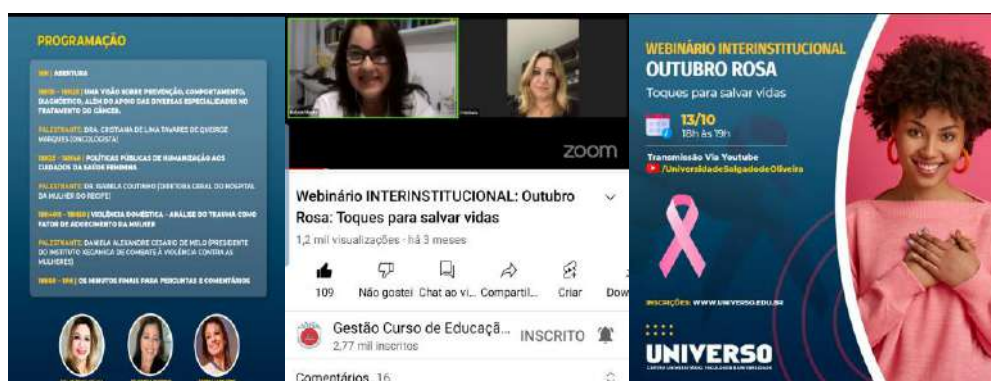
PROGRAMAÇÃO

18H | ABERTURA

18H10 - 18H25 | UMA VISÃO SOBRE PREVENÇÃO, COMPORTAMENTO, DIAGNÓSTICO, ALÉM DO APOIO DAS DIVERSAS ESPECIALIDADES NO TRATAMENTO DO CÂNCER.

PALESTRANTE: DRA. CRISTIANA DE LIMA TAVARES DE QUEIROZ MARQUES (ONCOLOGISTA)

18H25 - 18H40 | POLÍTICAS PÚBLICAS DE HUMANIZAÇÃO AOS CUIDADOS DA SAÚDE FEMININA

PALESTRANTE: DR. ISABELA COUTINHO (DIRETORA GERAL DO HOSPITAL DA MULHER DO RECIFE)

18H40 - 18H55 | VIOLÊNCIA DOMÉSTICA - ANÁLISE DO TRAUMA COMO FATOR DE ADOECIMENTO DA MULHER

PALESTRANTE: DANIELA ALEXANDRE CESARIO DE MELO (PRESIDENTE DO INSTITUTO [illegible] DE COMBATE À VIOLÊNCIA CONTRA AS MULHERES)

18H55 - 19H | OS MINUTOS FINAIS PARA PERGUNTAS E COMENTÁRIOS

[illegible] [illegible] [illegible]

zoom

Webinário INTERINSTITUCIONAL: Outubro Rosa: Toques para salvar vidas

1,2 mil visualizações · há 3 meses

109 Não gostei Chat ao vi... Comparti... Criar Dow

Gestão Curso de Educaçã... INSCRITO
2,77 mil inscritos

Comentários 16

WEBINÁRIO INTERINSTITUCIONAL
OUTUBRO ROSA
Toques para salvar vidas

13/10
18h às 19h

Transmissão Via Youtube
/UniversidadeSalgadodeOliveira

INSCRIÇÕES: WWW.UNIVERSO.EDU.BR

UNIVERSO
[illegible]